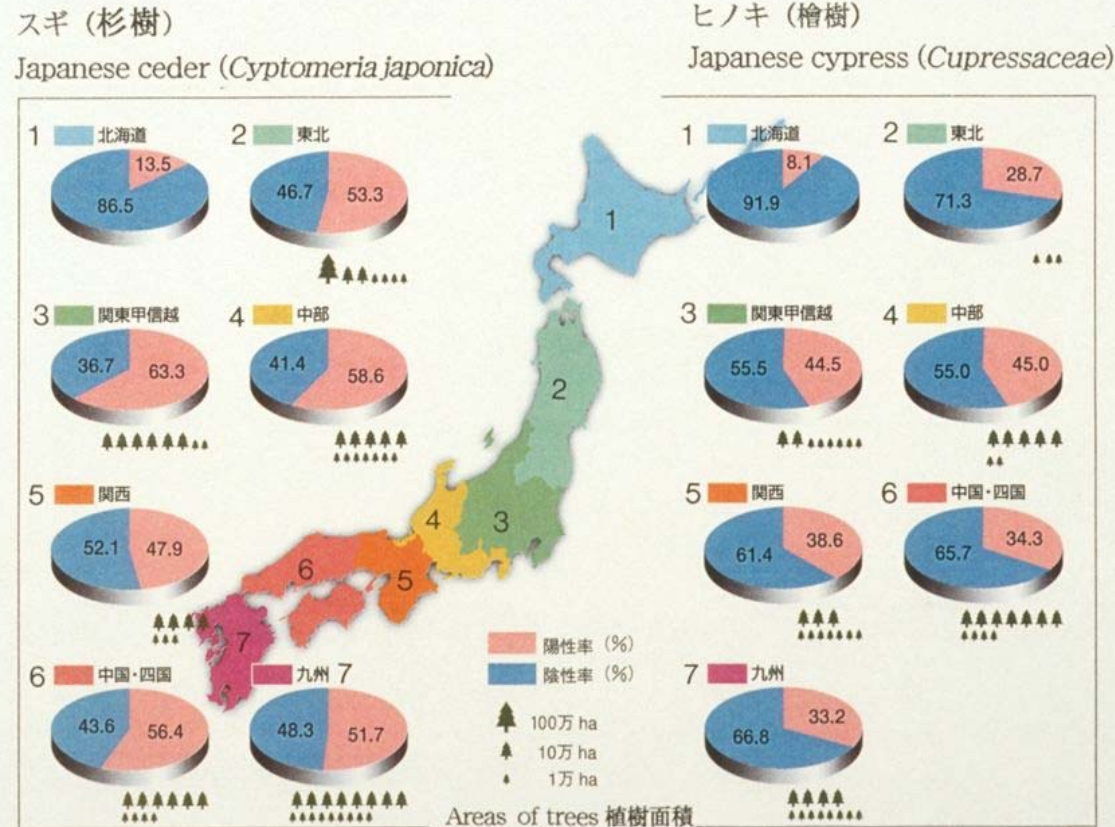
スギ（杉樹）
Japanese ceder (*Cyptomeria japonica*)

1 北海道
13.5
86.5

2 東北
46.7
53.3

3 関東甲信越
36.7
63.3

4 中部
41.4
58.6

5 関西
52.1
47.9

6 中国・四国
43.6
56.4

九州 7
48.3
51.7

ヒノキ（檜樹）
Japanese cypress (*Cupressaceae*)

1 北海道
8.1
91.9

2 東北
28.7
71.3

3 関東甲信越
55.5
44.5

4 中部
55.0
45.0

5 関西
61.4
38.6

6 中国・四国
65.7
34.3

7 九州
66.8
33.2

1
2
3
4
5
6
7

陽性率（%）
陰性率（%）

100万 ha
10万 ha
1万 ha

Areas of trees 植樹面積